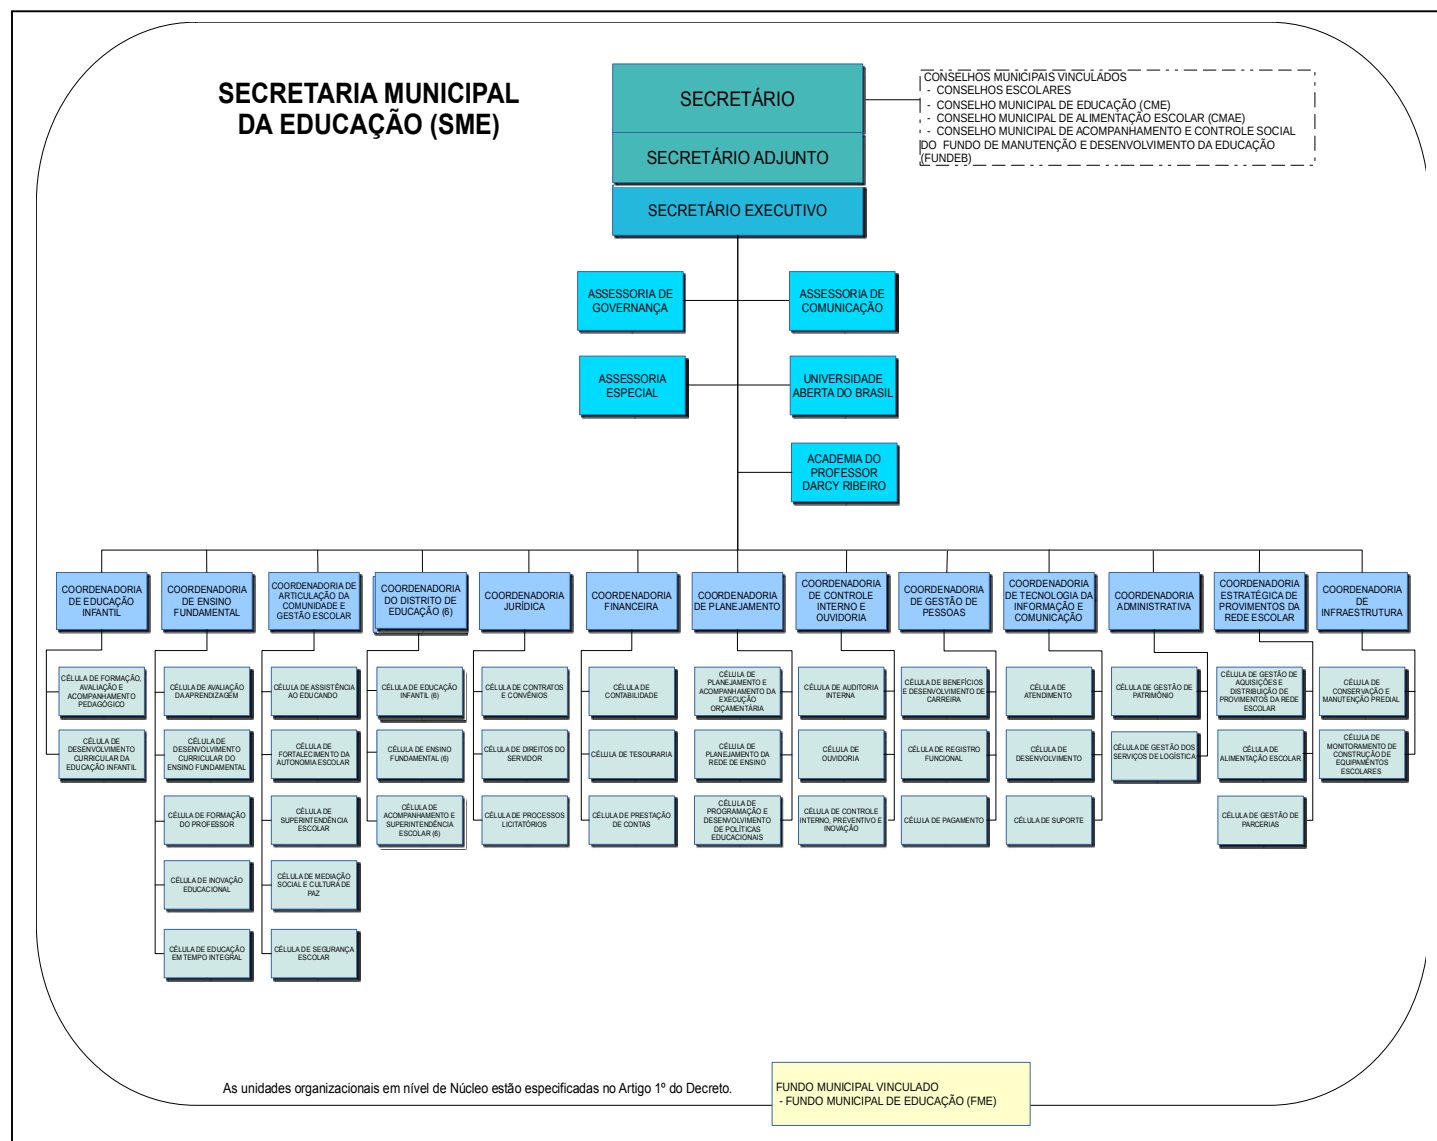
SECRETARIA MUNICIPAL DA EDUCAÇÃO (SME)

SECRETÁRIO

SECRETÁRIO ADJUNTO

CONSELHOS MUNICIPAIS VINCULADOS
- CONSELHOS ESCOLARES
- CONSELHO MUNICIPAL DE EDUCAÇÃO (CME)
- CONSELHO MUNICIPAL DE ALIMENTAÇÃO ESCOLAR (CMAE)
- CONSELHO MUNICIPAL DE ACOMPANHAMENTO E CONTROLE SOCIAL DO FUNDO DE MANUTENÇÃO E DESENVOLVIMENTO DA EDUCAÇÃO (FUNDEB)

SECRETÁRIO EXECUTIVO

ASSESSORIA DE GOVERNANÇA

ASSESSORIA DE COMUNICAÇÃO

ASSESSORIA ESPECIAL

UNIVERSIDADE ABERTA DO BRASIL

ACADEMIA DO PROFESSOR DARCY RIBEIRO

COORDENADORIA DE EDUCAÇÃO INFANTIL
CÉLULA DE FORMAÇÃO, AVALIAÇÃO E ACOMPANHAMENTO PEDAGÓGICO
CÉLULA DE DESENVOLVIMENTO CURRICULAR DA EDUCAÇÃO INFANTIL

COORDENADORIA DE ENSINO FUNDAMENTAL
CÉLULA DE AVALIAÇÃO DA APRENDIZAGEM
CÉLULA DE DESENVOLVIMENTO CURRICULAR DO ENSINO FUNDAMENTAL
CÉLULA DE FORMAÇÃO DO PROFESSOR
CÉLULA DE INOVAÇÃO EDUCACIONAL
CÉLULA DE EDUCAÇÃO EM TEMPO INTEGRAL

COORDENADORIA DE ARTICULAÇÃO DA COMUNIDADE E GESTÃO ESCOLAR
CÉLULA DE ASSISTÊNCIA AO EDUCANDO
CÉLULA DE FORTALECIMENTO DA AUTONOMIA ESCOLAR
CÉLULA DE SUPERINTENDÊNCIA ESCOLAR
CÉLULA DE MEDIAÇÃO SOCIAL E CULTURA DE PAZ
CÉLULA DE SEGURANÇA ESCOLAR

COORDENADORIA DO DISTRITO DE EDUCAÇÃO (6)
CÉLULA DE EDUCAÇÃO INFANTIL (6)
CÉLULA DE ENSINO FUNDAMENTAL (6)
CÉLULA DE ACOMPANHAMENTO E SUPERINTENDÊNCIA ESCOLAR (6)

COORDENADORIA JURÍDICA
CÉLULA DE CONTRATOS E CONVÊNIOS
CÉLULA DE DIREITOS DO SERVIDOR
CÉLULA DE PROCESSOS LICITATÓRIOS

COORDENADORIA FINANCEIRA
CÉLULA DE CONTABILIDADE
CÉLULA DE TESOURARIA
CÉLULA DE PRESTAÇÃO DE CONTAS

COORDENADORIA DE PLANEJAMENTO
CÉLULA DE PLANEJAMENTO E ACOMPANHAMENTO DA EXECUÇÃO ORÇAMENTÁRIA
CÉLULA DE PLANEJAMENTO DA REDE DE ENSINO
CÉLULA DE PROGRAMAÇÃO E DESENVOLVIMENTO DE POLÍTICAS EDUCACIONAIS

COORDENADORIA DE CONTROLE INTERNO E OUVIDORIA
CÉLULA DE AUDITORIA INTERNA
CÉLULA DE OUVIDORIA
CÉLULA DE CONTROLE INTERNO, PREVENTIVO E INOVAÇÃO

COORDENADORIA DE GESTÃO DE PESSOAS
CÉLULA DE BENEFÍCIOS E DESENVOLVIMENTO DE CARREIRA
CÉLULA DE REGISTRO FUNCIONAL
CÉLULA DE PAGAMENTO

COORDENADORIA DE TECNOLOGIA DA INFORMAÇÃO E COMUNICAÇÃO
CÉLULA DE ATENDIMENTO
CÉLULA DE DESENVOLVIMENTO
CÉLULA DE SUPORTE

COORDENADORIA ADMINISTRATIVA
CÉLULA DE GESTÃO DE PATRIMÔNIO
CÉLULA DE GESTÃO DOS SERVIÇOS DE LOGÍSTICA

COORDENADORIA ESTRATÉGICA DE PROVIMENTOS DA REDE ESCOLAR
CÉLULA DE GESTÃO DE AQUISIÇÕES E DISTRIBUIÇÃO DE PROVIMENTOS DA REDE ESCOLAR
CÉLULA DE ALIMENTAÇÃO ESCOLAR
CÉLULA DE GESTÃO DE PARCERIAS

COORDENADORIA DE INFRAESTRUTURA
CÉLULA DE CONSERVAÇÃO E MANUTENÇÃO PREDIAL
CÉLULA DE MONITORAMENTO DE CONSTRUÇÃO DE EQUIPAMENTOS ESCOLARES

As unidades organizacionais em nível de Núcleo estão especificadas no Artigo 1º do Decreto.

FUNDO MUNICIPAL VINCULADO
- FUNDO MUNICIPAL DE EDUCAÇÃO (FME)